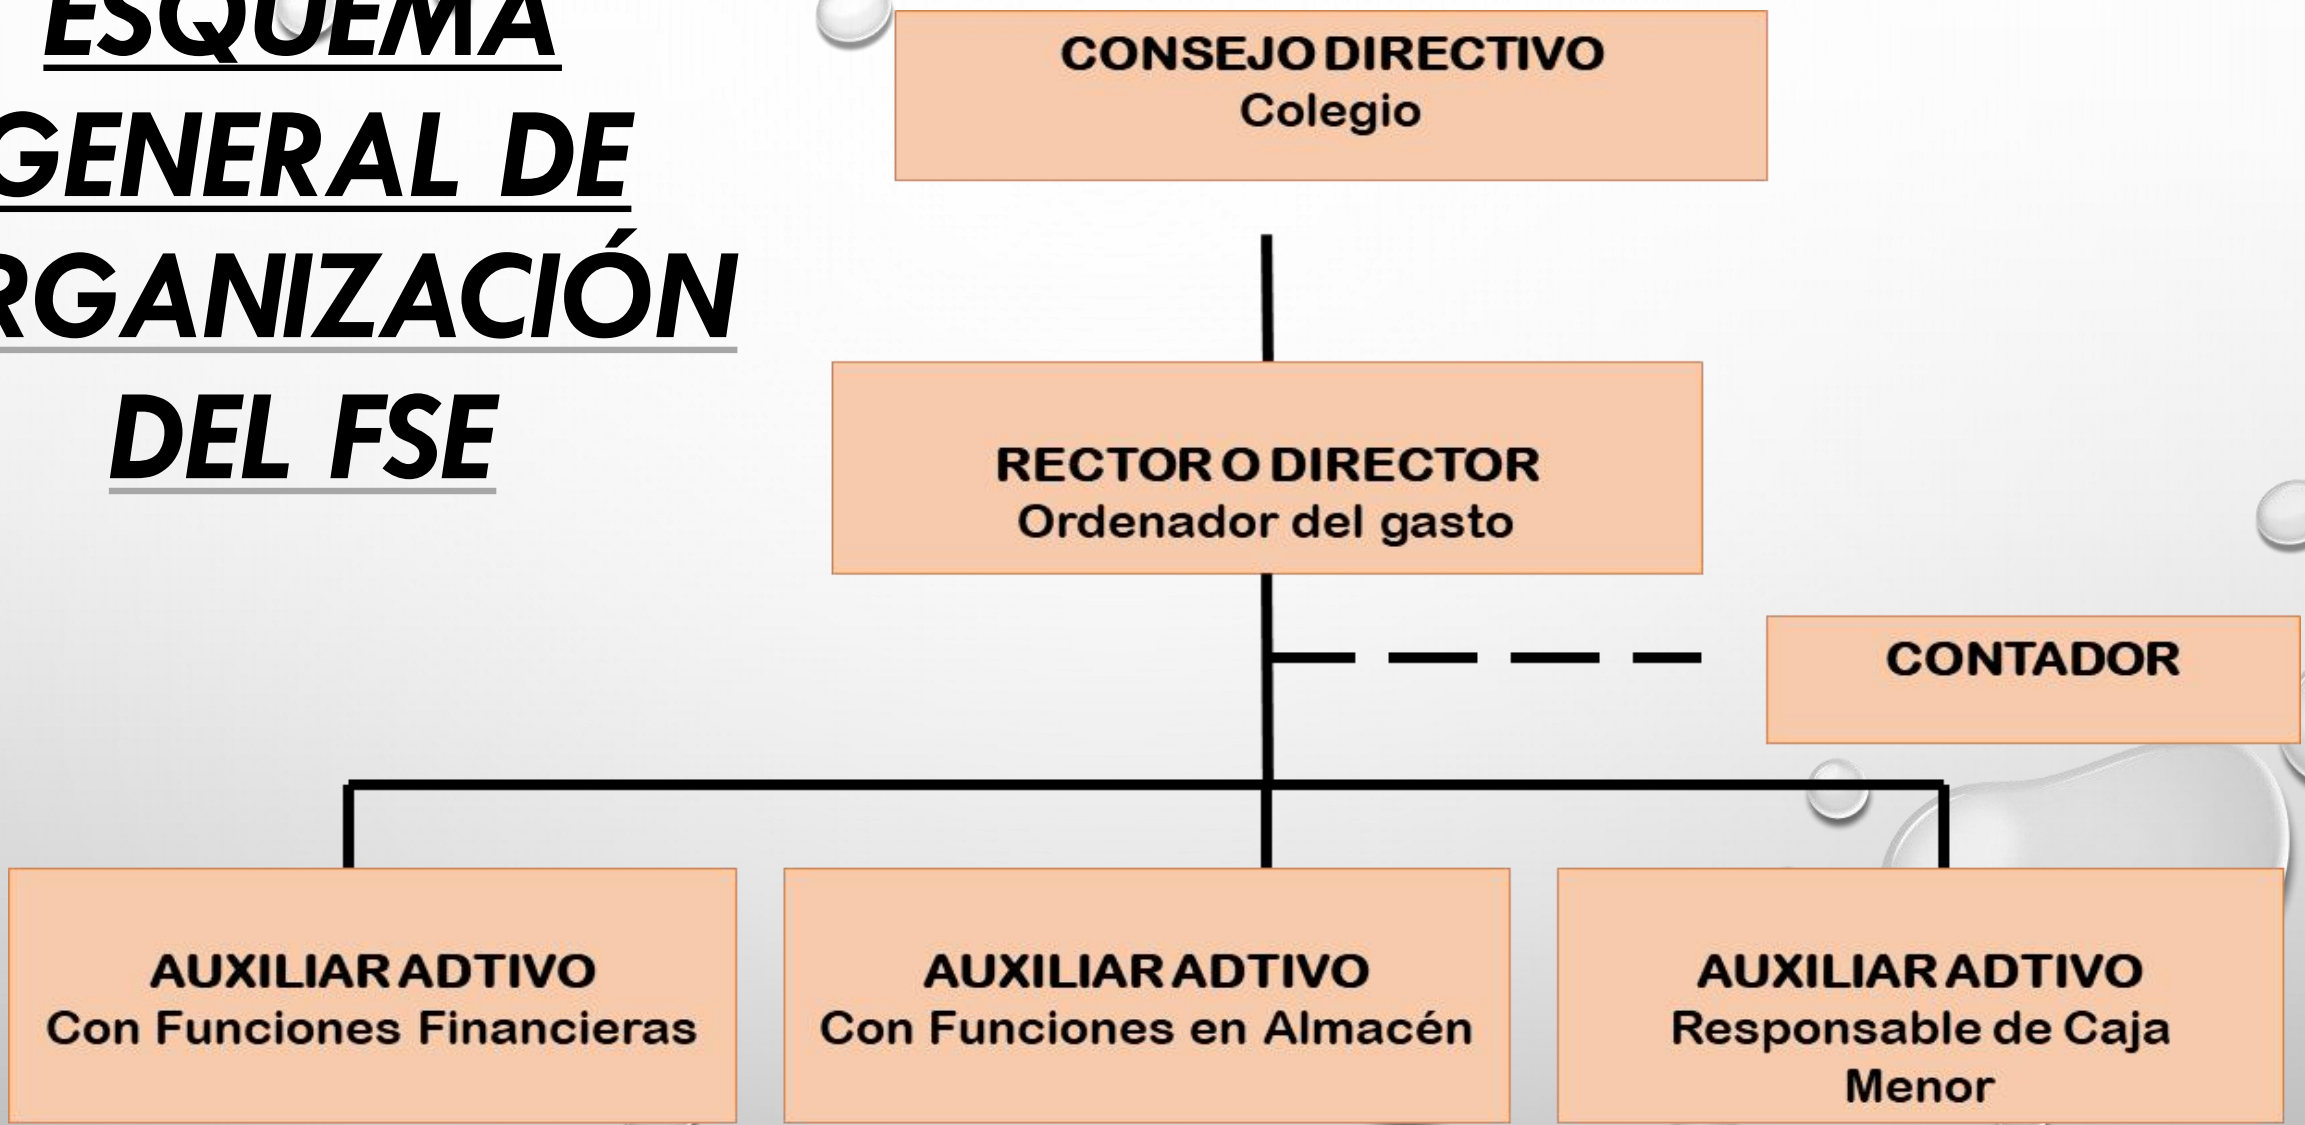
ESQUEMA GENERAL DE RGANIZACIÓN DEL FSE

CONSEJO DIRECTIVO
Colegio

RECTOR O DIRECTOR
Ordenador del gasto

CONTADOR

AUXILIAR ADTIVO
Con Funciones Financieras

AUXILIAR ADTIVO
Con Funciones en Almacén

AUXILIAR ADTIVO
Responsable de Caja Menor